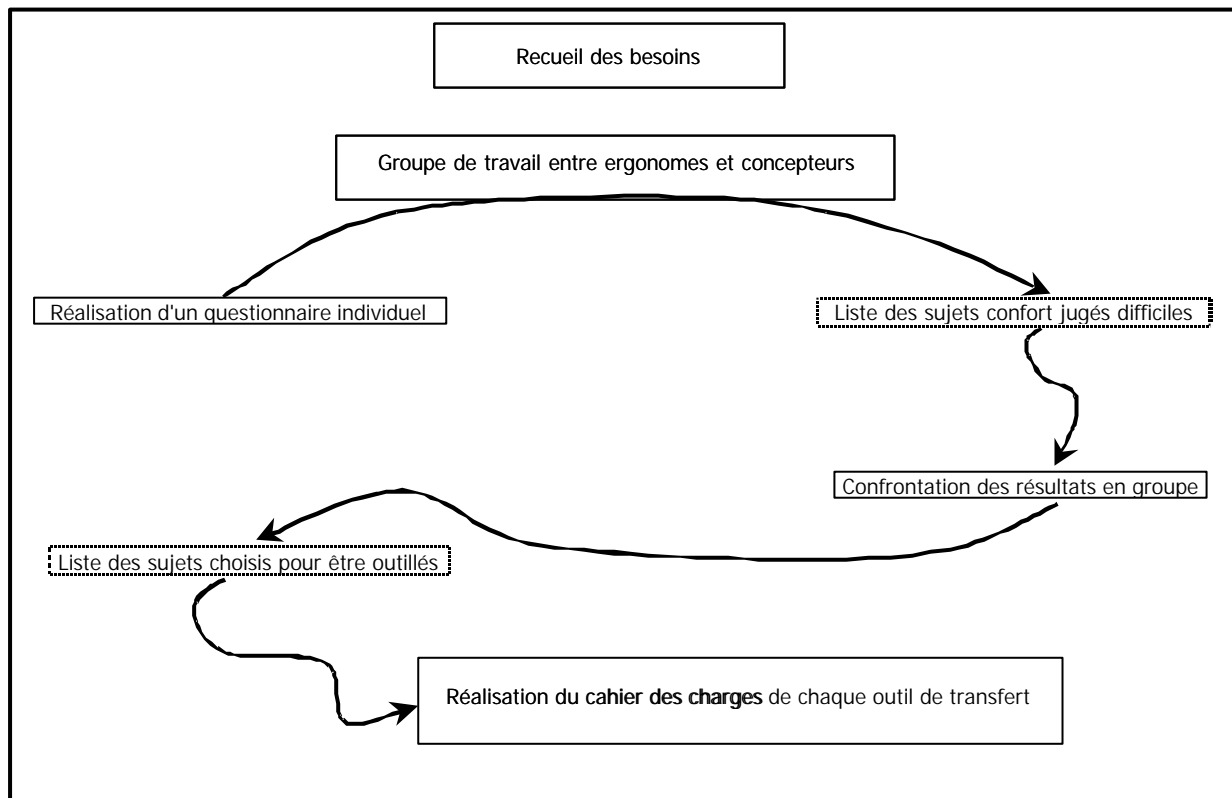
Recueil des besoins

Groupe de travail entre ergonomes et concepteurs

Réalisation d'un questionnaire individuel

Liste des sujets confort jugés difficiles

Confrontation des résultats en groupe

Liste des sujets choisis pour être outillés

Réalisation du cahier des charges de chaque outil de transfert